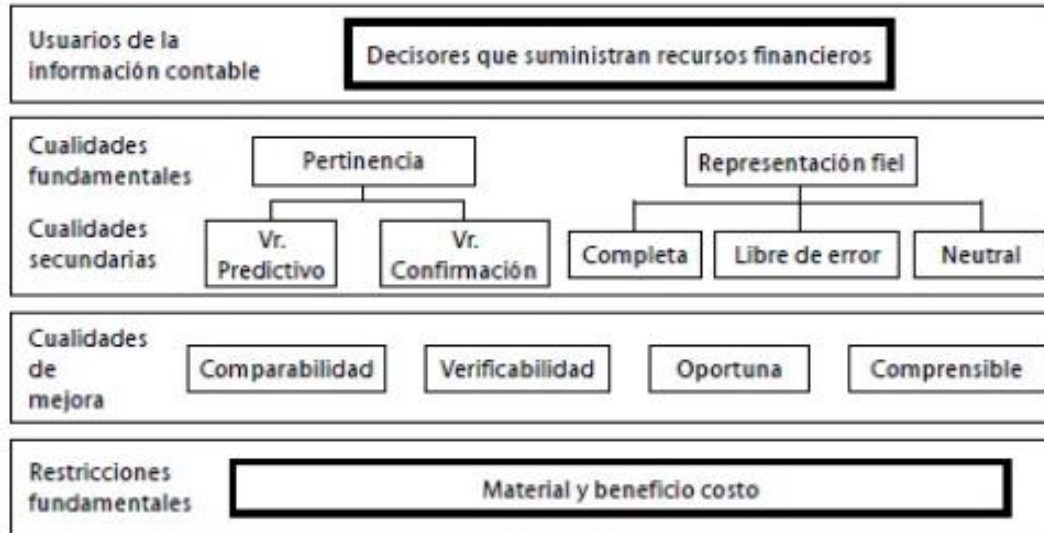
Usuarios de la información contable

Decisores que suministran recursos financieros

Cualidades fundamentales

Pertinencia

Representación fiel

Cualidades secundarias

Vr. Predictivo

Vr. Confirmación

Completa

Libre de error

Neutral

Cualidades de mejora

Comparabilidad

Verificabilidad

Oportuna

Comprensible

Restricciones fundamentales

Material y beneficio costo